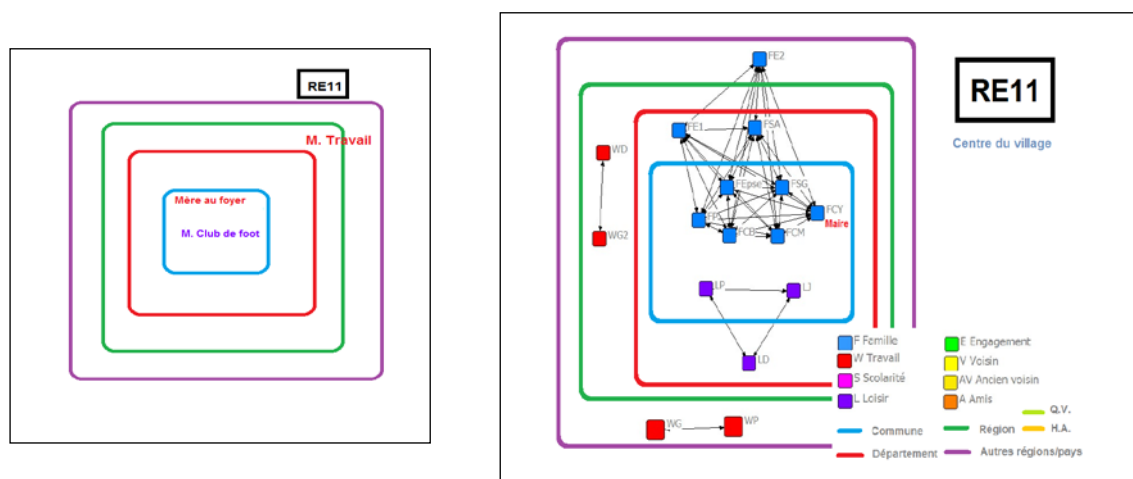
RE11

M. Travail

Mère au foyer

M. Club de foot

RE11

Centre du village

FE2

FE1

FSA

WD

FEpse

FSG

FCY

Maire

FP

FCB

FCM

WG2

LP

LJ

LD

WG

WP

F Famille

W Travail

S Scolarité

L Loisir

E Engagement

V Voisin

AV Ancien voisin

A Amis

Q.V.

H.A.

Commune

Région

Département

Autres régions/pays